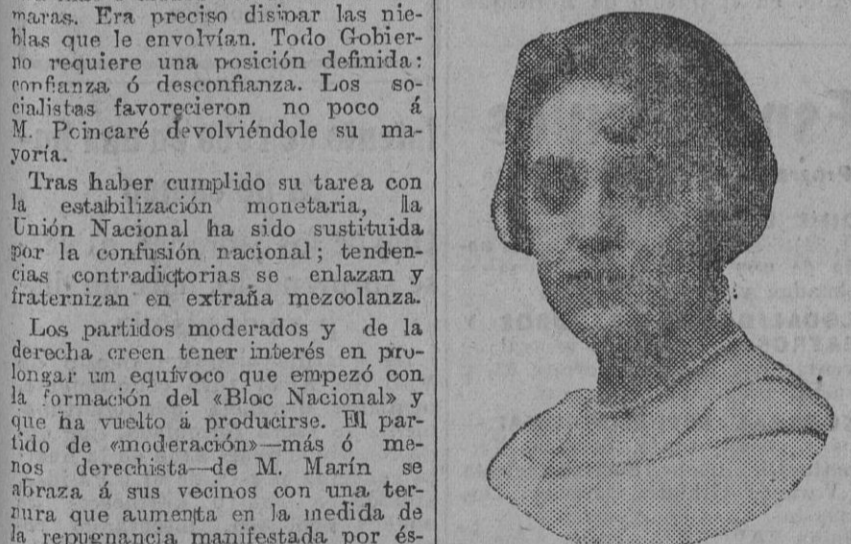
maras. Era preciso disipar las nieblas que le envolvían. Todo Gobierno requiere una posición definida: confianza ó desconfianza. Los socialistas favorecieron no poco á M. Poincaré devolviéndole su mayoría.

Tras haber cumplido su tarea con la estabilización monetaria, la Unión Nacional ha sido sustituída por la confusión nacional; tendencias contradictorias se enlazan y fraternizan en extraña mezcolanza.

Los partidos moderados y de la derecha creen tener interés en prolongar un equívoco que empezó con la formación del «Bloc Nacional» y que ha vuelto á producirse. El partido de «moderación»—más ó menos derechista—de M. Marín se abraza á sus vecinos con una ternura que aumenta en la medida de la repugnancia manifestada por és-